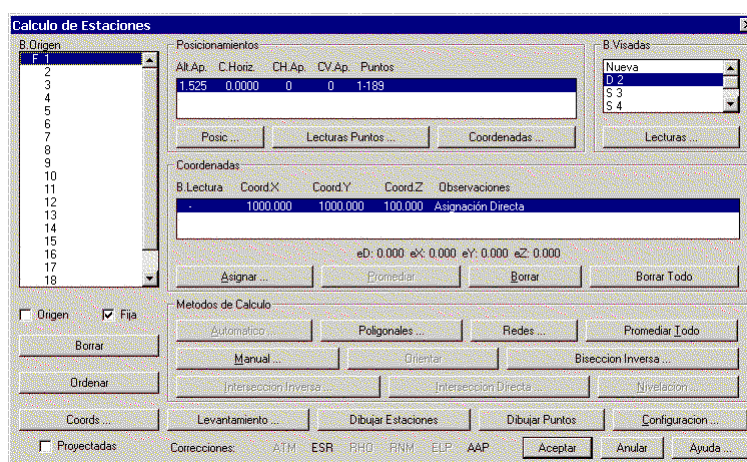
Calculo de Estaciones

B.Origen
F 1
2
3
4
5
6
7
8
9
10
11
12
13
14
15
16
17
18

Posicionamientos
| Alt.Ap. | C.Horiz. | CH.Ap. | CV.Ap. | Puntos |
|---|---|---|---|---|
| 1.525 | 0.0000 | 0 | 0 | 1-189 |

Posic ... Lecturas Puntos ... Coordenadas ...

B.Visadas
Nueva
D 2
S 3
S 4

Lecturas ...

Coordenadas
| B.Lectura | Coord.X | Coord.Y | Coord.Z | Observaciones |
|---|---|---|---|---|
| - | 1000.000 | 1000.000 | 100.000 | Asignación Directa |

eD: 0.000 eX: 0.000 eY: 0.000 eZ: 0.000

Asignar ... Promediar Borrar Borrar Todo

Origen Fija

Borrar

Ordenar

Metodos de Calculo
Automatico ... Poligonales ... Redes ... Promediar Todo
Manual ... Orientar Biseccion Inversa ...
Interseccion Inversa ... Interseccion Directa ... Nivelacion ...

Coords ... Levantamiento ... Dibujar Estaciones Dibujar Puntos Configuracion ...

Proyectadas Correcciones: ATM ESR RHO RNM ELP AAP Aceptar Anular Ayuda ...